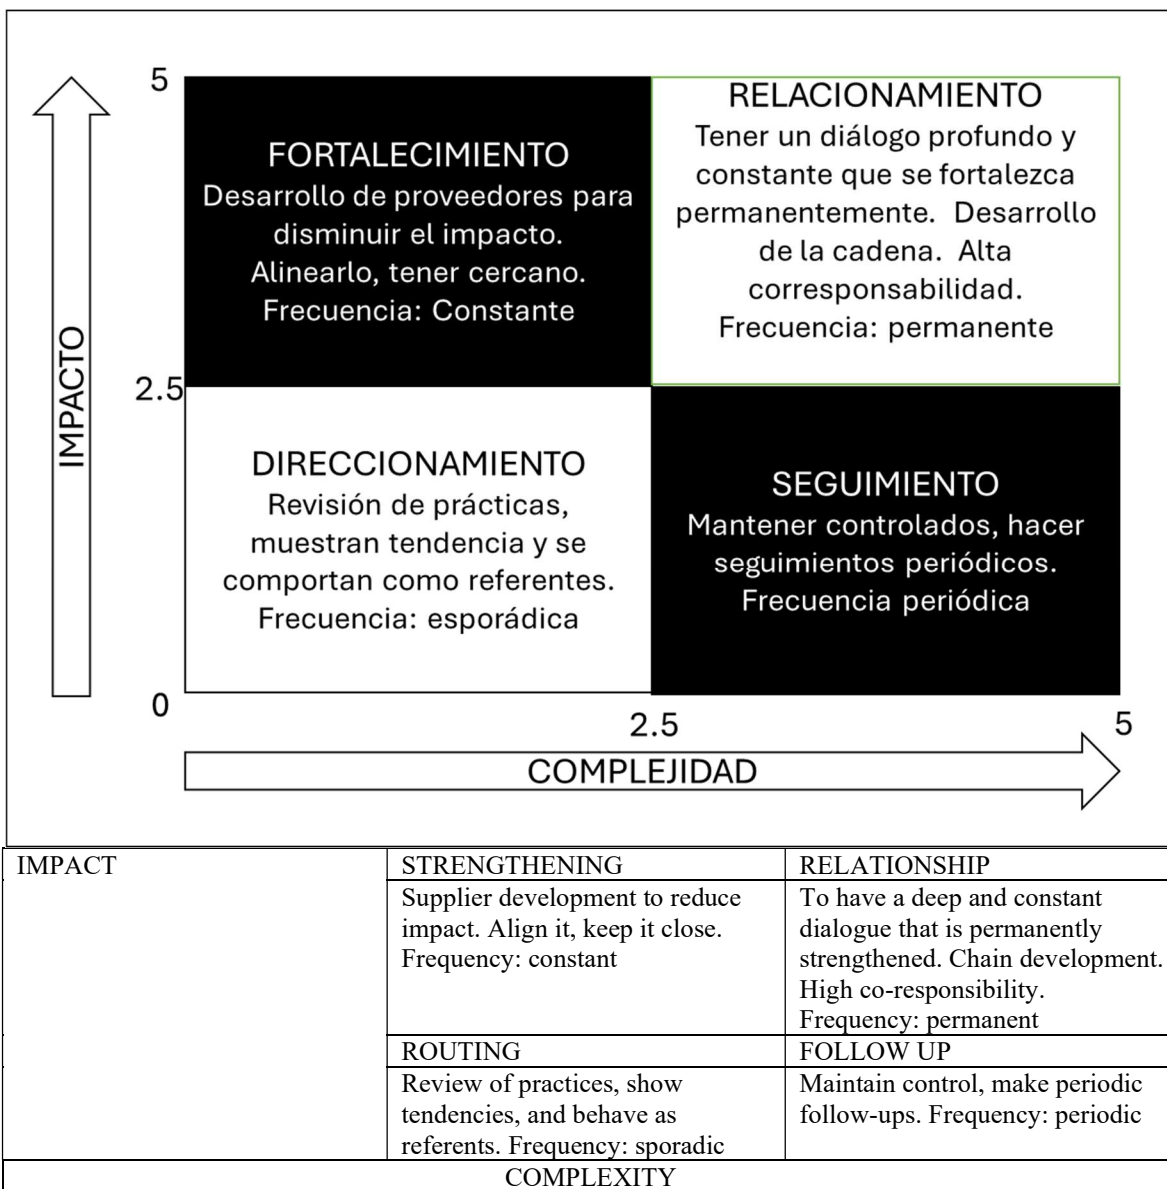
5

IMPACTO

2.5

0

FORTALECIMIENTO
Desarrollo de proveedores para disminuir el impacto. Alinearlo, tener cercano. Frecuencia: Constante

RELACIONAMIENTO
Tener un diálogo profundo y constante que se fortalezca permanentemente. Desarrollo de la cadena. Alta corresponsabilidad. Frecuencia: permanente

DIRECCIONAMIENTO
Revisión de prácticas, muestran tendencia y se comportan como referentes. Frecuencia: esporádica

SEGUIMIENTO
Mantener controlados, hacer seguimientos periódicos. Frecuencia periódica

2.5

5

COMPLEJIDAD

| IMPACT | STRENGTHENING | RELATIONSHIP |
|---|---|---|
| | Supplier development to reduce impact. Align it, keep it close. Frequency: constant | To have a deep and constant dialogue that is permanently strengthened. Chain development. High co-responsibility. Frequency: permanent |
| | ROUTING | FOLLOW UP |
| | Review of practices, show tendencies, and behave as referents. Frequency: sporadic | Maintain control, make periodic follow-ups. Frequency: periodic |
| COMPLEXITY | | |